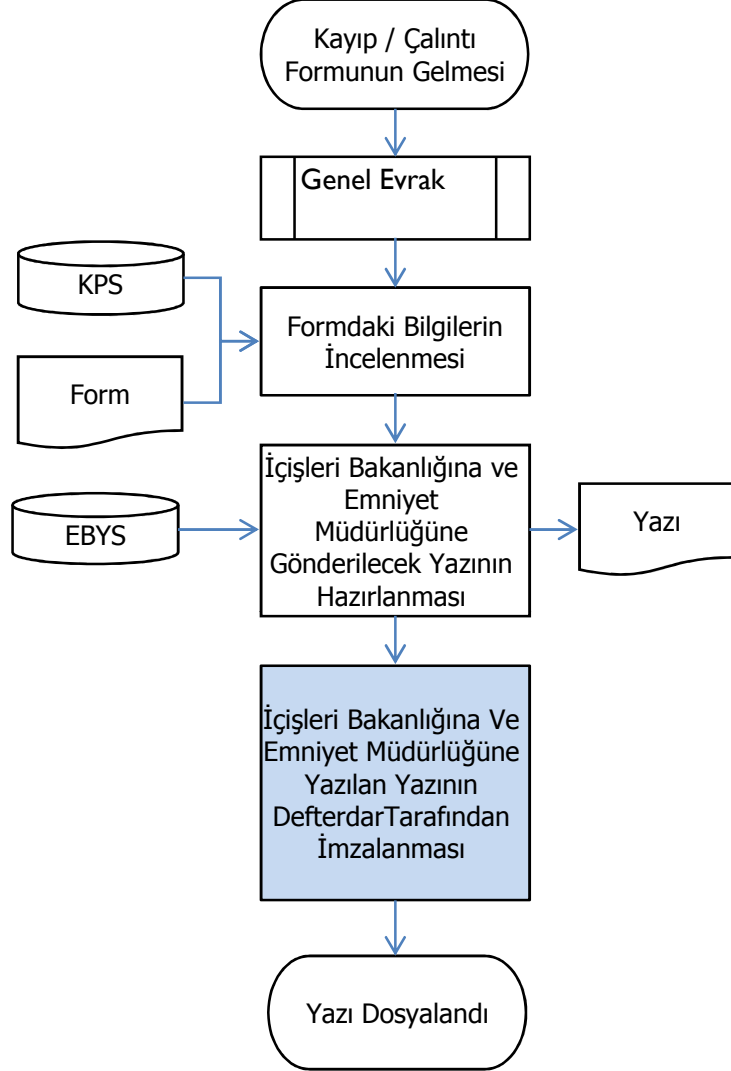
Kayıp / Çalıntı Formunun Gelmesi

Genel Evrak

KPS

Form

Formdaki Bilgilerin İncelenmesi

EBYS

İçişleri Bakanlığına ve Emniyet Müdürlüğüne Gönderilecek Yazının Hazırlanması

Yazı

İçişleri Bakanlığına Ve Emniyet Müdürlüğüne Yazılan Yazının DefterdarTarafından İmzalanması

Yazı Dosyalandı